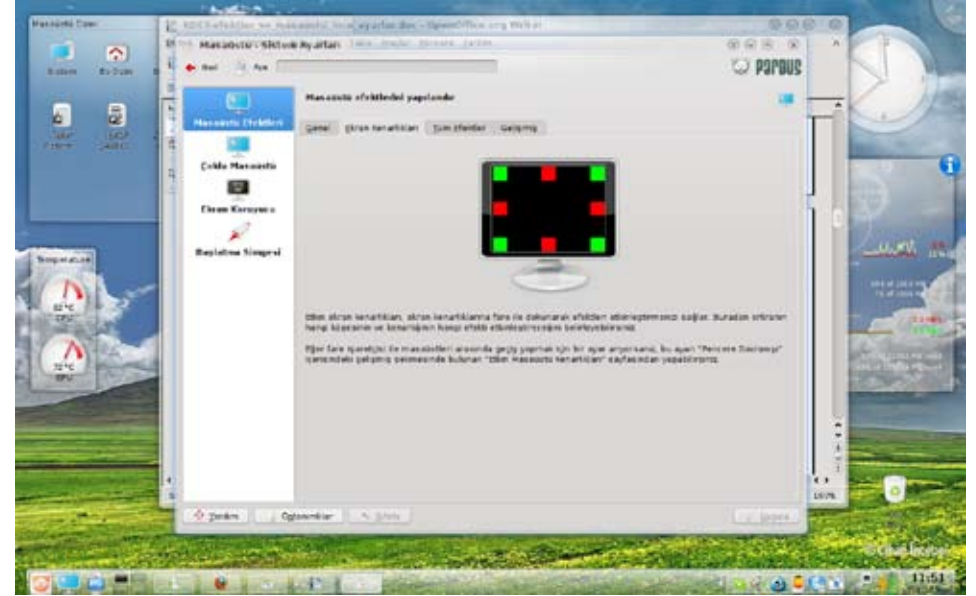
Masaüstü Ceter

Masaüstü - Sistem Ayarları

PARDUS

Masaüstü Efektleri
Çoklu Masaüstü
Ekran Koruyucu
Başlatma Simgesi

Masaüstü efektlerini yapılandır

Genel | Ekran Kenarlıkları | Tüm Efektler | Gelişmiş

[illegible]

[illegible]

Yardım | Öntanımlılar | Sıfırla | Uygula

Temperature
62°C
70°C
GPU

11:51